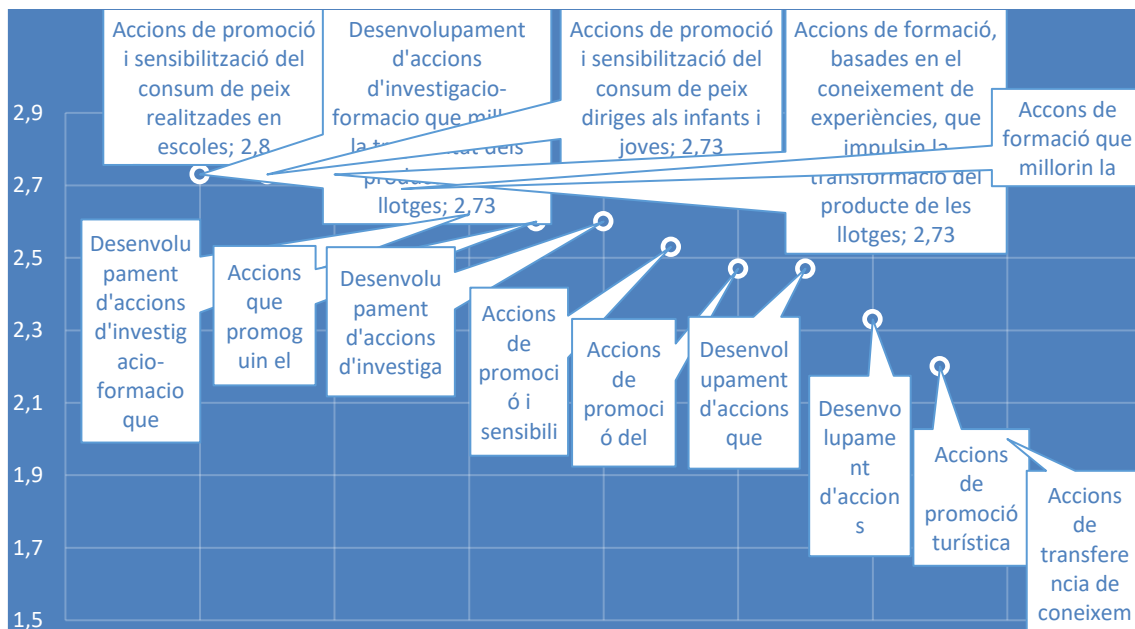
Accions de promoció i sensibilització del consum de peix realitzades en escoles; 2,8

Desenvolupament d'accions d'investigacio-formacio que mill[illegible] la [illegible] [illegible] dels produ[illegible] llotges; 2,73

Accions de promoció i sensibilització del consum de peix diriges als infants i joves; 2,73

Accions de formació, basades en el coneixement de experiències, que impulsin la transformació del producte de les llotges; 2,73

Accons de formació que millorin la

2,9
2,7
2,5
2,3
2,1
1,9
1,7
1,5

Desenvolupament d'accions d'investigacio-formacio que

Accions que promoguin el

Desenvolupament d'accions d'investiga

Accions de promoció i sensibili

Accions de promoció del

Desenvolupament d'accions que

Desenvolupament d'accions

Accions de promoció turística

Accions de transferencia de coneixem